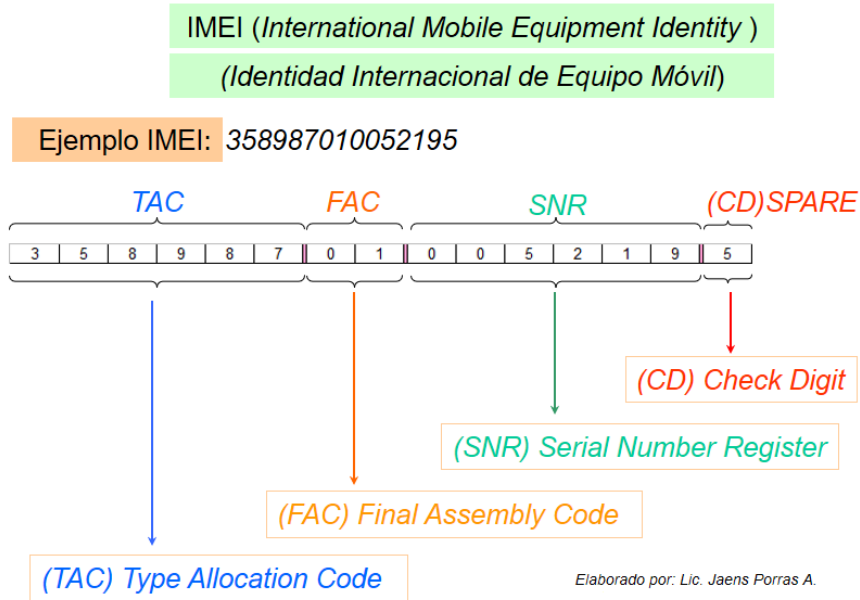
IMEI (International Mobile Equipment Identity )

(Identidad Internacional de Equipo Móvil)

Ejemplo IMEI: 358987010052195

TAC FAC SNR (CD)SPARE

| 3 | 5 | 8 | 9 | 8 | 7 | 0 | 1 | 0 | 0 | 5 | 2 | 1 | 9 | 5 |
|---|---|---|---|---|---|---|---|---|---|---|---|---|---|---|

(CD) Check Digit

(SNR) Serial Number Register

(FAC) Final Assembly Code

(TAC) Type Allocation Code

Elaborado por: Lic. Jaens Porras A.